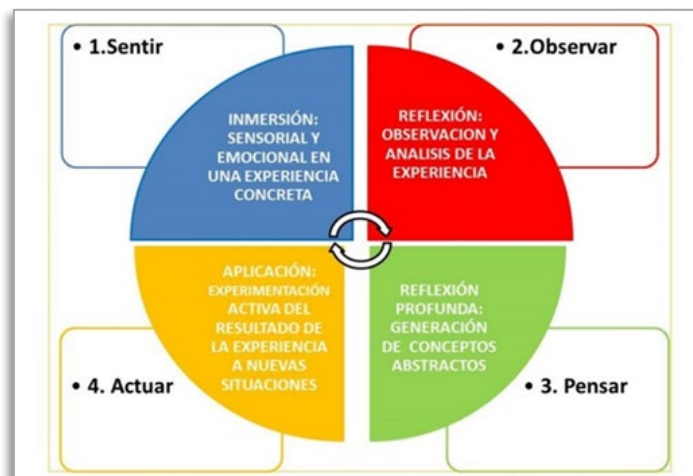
• 1.Sentir

• 2.Observar

INMERSIÓN: SENSORIAL Y EMOCIONAL EN UNA EXPERIENCIA CONCRETA

REFLEXIÓN: OBSERVACION Y ANALISIS DE LA EXPERIENCIA

APLICACIÓN: EXPERIMENTACIÓN ACTIVA DEL RESULTADO DE LA EXPERIENCIA A NUEVAS SITUACIONES

REFLEXIÓN PROFUNDA: GENERACIÓN DE CONCEPTOS ABSTRACTOS

• 4. Actuar

• 3. Pensar